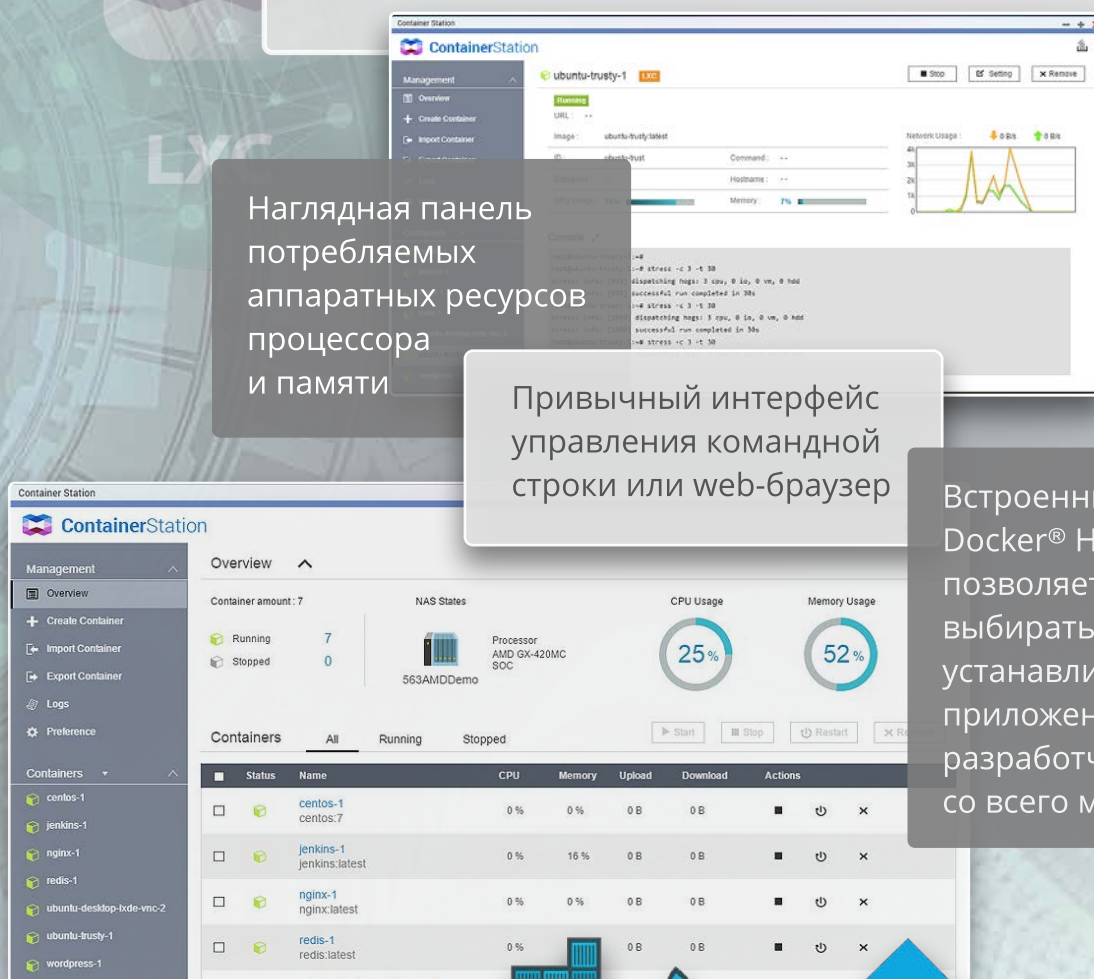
Container Station

ContainerStation

Management

Overview

Create Container

Import Container

ubuntu-trusty-1 LXC

Stop Setting Remove

Running

URL: --

Image: ubuntu-trusty:latest

ID: ubuntu-trust

Command: --

Hostname: --

Memory: 7%

Network Usage: 0 B/s 0 B/s

Console

~# stress -c 3 -t 30

dispatching hogs: 3 cpu, 0 io, 0 vm, 0 hdd

successful run completed in 30s

~# stress -c 3 -t 30

dispatching hogs: 3 cpu, 0 io, 0 vm, 0 hdd

successful run completed in 30s

~# stress -c 3 -t 30

Наглядная панель потребляемых аппаратных ресурсов процессора и памяти

Привычный интерфейс управления командной строки или web-браузер

Встроенн Docker® H позволяет выбирать устанавли приложен разработч со всего м

Container Station

ContainerStation

Management

Overview

Create Container

Import Container

Export Container

Logs

Preference

Containers

centos-1

jenkins-1

nginx-1

redis-1

ubuntu-desktop-lxde-vnc-2

ubuntu-trusty-1

wordpress-1

Overview

Container amount : 7

Running 7

Stopped 0

NAS States

Processor AMD GX-420MC SOC

563AMDDemo

CPU Usage 25%

Memory Usage 52%

Containers All Running Stopped

Start Stop Restart

| | Status | Name | CPU | Memory | Upload | Download | Actions |
|---|---|---|---|---|---|---|---|
| ☐ | | centos-1 centos:7 | 0 % | 0 % | 0 B | 0 B | ■ ⏻ ✕ |
| ☐ | | jenkins-1 jenkins:latest | 0 % | 16 % | 0 B | 0 B | ■ ⏻ ✕ |
| ☐ | | nginx-1 nginx:latest | 0 % | 0 % | 0 B | 0 B | ■ ⏻ ✕ |
| ☐ | | redis-1 redis:latest | 0 % | | 0 B | 0 B | ■ ⏻ ✕ |